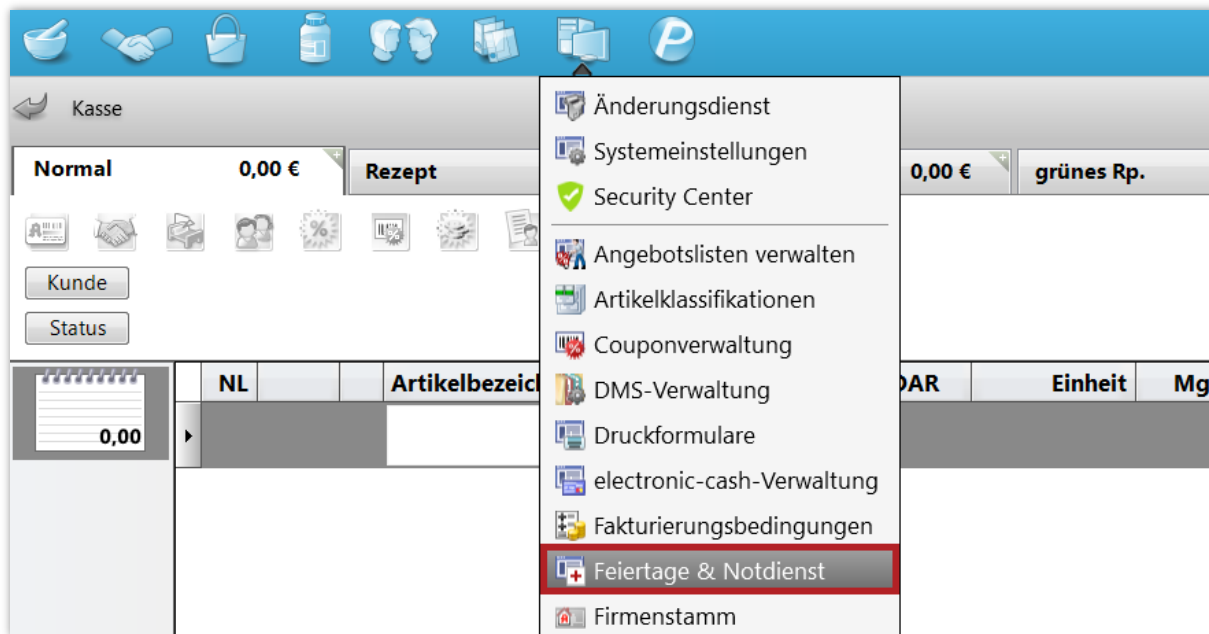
Kasse

Normal 0,00 €

Rezept

0,00 €

grünes Rp.

Kunde

Status

0,00

NL

Artikelbezeich

DAR

Einheit

Mg

Änderungsdienst

Systemeinstellungen

Security Center

Angebotslisten verwalten

Artikelklassifikationen

Couponverwaltung

DMS-Verwaltung

Druckformulare

electronic-cash-Verwaltung

Fakturierungsbedingungen

Feiertage & Notdienst

Firmenstamm